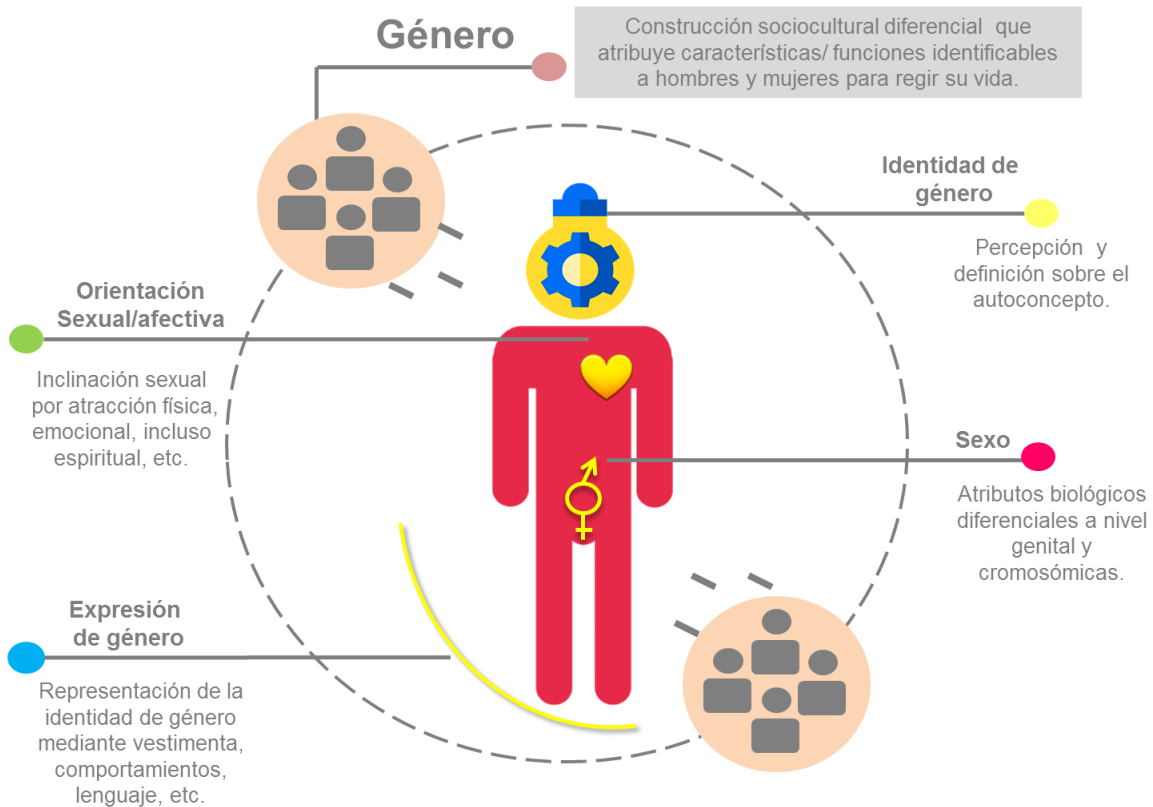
Género

Construcción sociocultural diferencial que atribuye características/ funciones identificables a hombres y mujeres para regir su vida.

Identidad de género

Percepción y definición sobre el autoconcepto.

Orientación Sexual/afectiva

Inclinación sexual por atracción física, emocional, incluso espiritual, etc.

Sexo

Atributos biológicos diferenciales a nivel genital y cromosómicas.

Expresión de género

Representación de la identidad de género mediante vestimenta, comportamientos, lenguaje, etc.